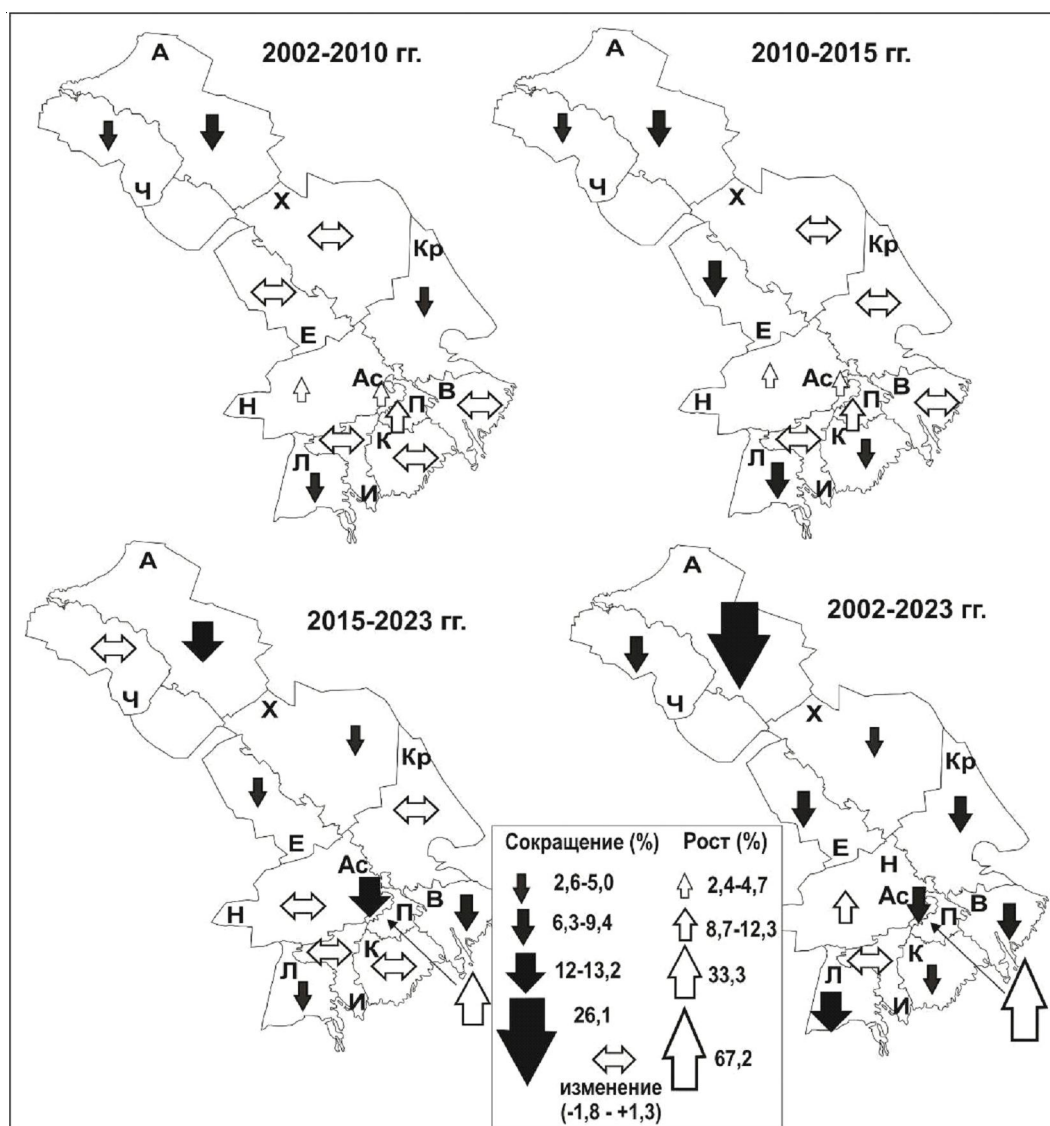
2002-2010 гг.

А
Ч
Х
Кр
Е
Н
Ас
В
П
К
Л
И

2010-2015 гг.

А
Ч
Х
Кр
Е
Н
Ас
В
П
К
Л
И

2015-2023 гг.

А
Ч
Х
Кр
Е
Ас
Н
П
В
К
Л
И

2002-2023 гг.

А
Ч
Х
Кр
Е
Н
Ас
П
В
К
Л
И

Сокращение (%)
2,6-5,0
6,3-9,4
12-13,2
26,1

Рост (%)
2,4-4,7
8,7-12,3
33,3
67,2

изменение (-1,8 - +1,3)